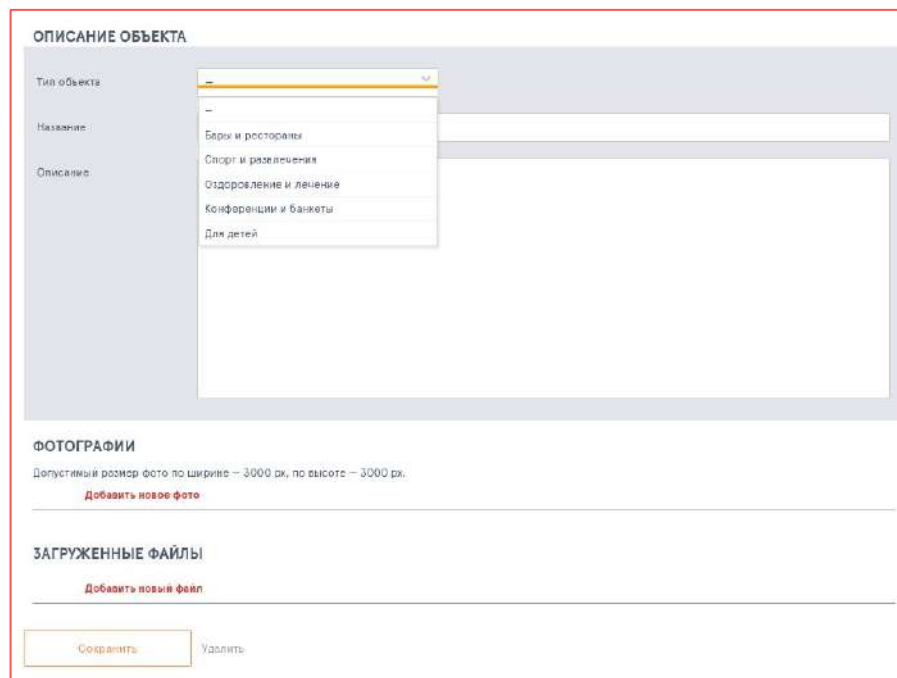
ОПИСАНИЕ ОБЪЕКТА

Тип объекта
–
–
Бары и рестораны
Спорт и развлечения
Оздоровление и лечение
Конференции и банкеты
Для детей

Название

Описание

ФОТОГРАФИИ

Допустимый размер фото по ширине – 3000 px, по высоте – 3000 px.

Добавить новое фото

ЗАГРУЖЕННЫЕ ФАЙЛЫ

Добавить новый файл

Сохранить

Удалить